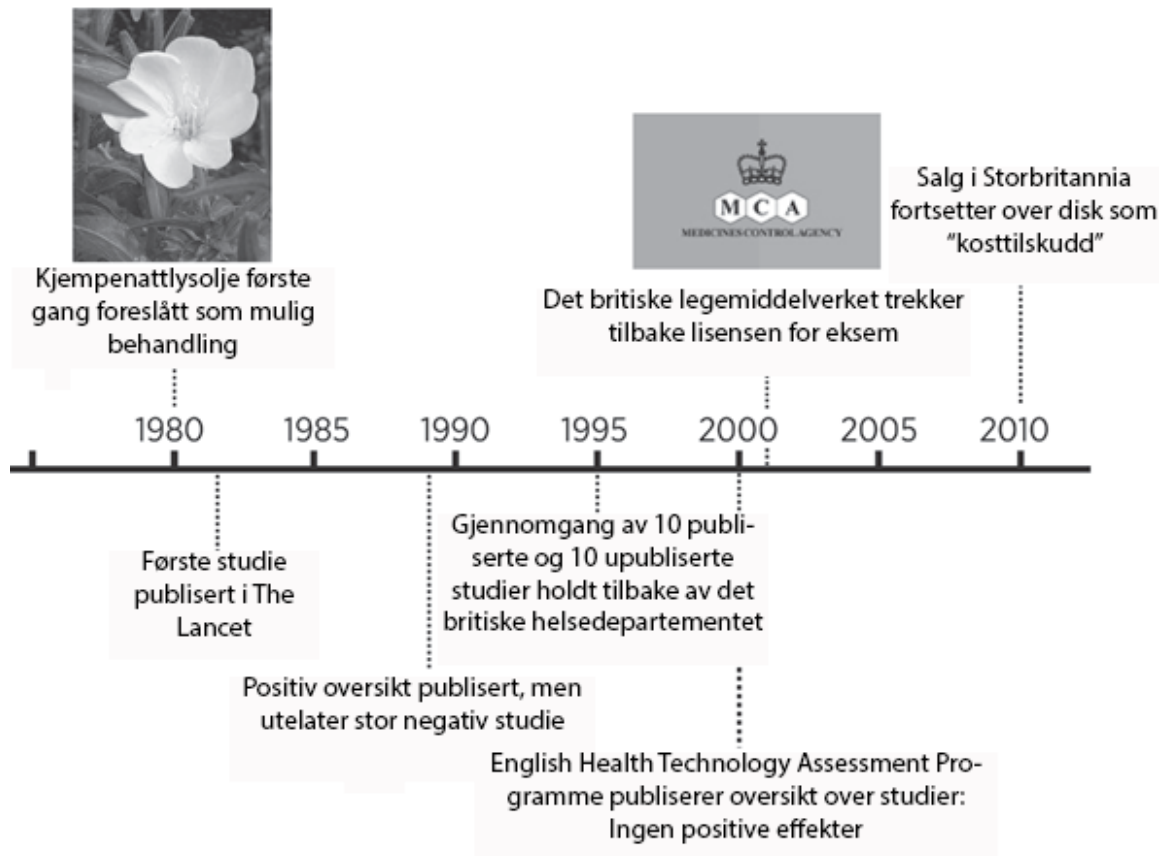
Kjempenattlysolje første gang foreslått som mulig behandling

M C A
MEDICINES CONTROL AGENCY

Det britiske legemiddelverket trekker tilbake lisensen for eksem

Salg i Storbritannia fortsetter over disk som "kosttilskudd"

1980 1985 1990 1995 2000 2005 2010

Første studie publisert i The Lancet

Gjennomgang av 10 publiserte og 10 upubliserte studier holdt tilbake av det britiske helsedepartementet

Positiv oversikt publisert, men utelater stor negativ studie

English Health Technology Assessment Programme publiserer oversikt over studier: Ingen positive effekter